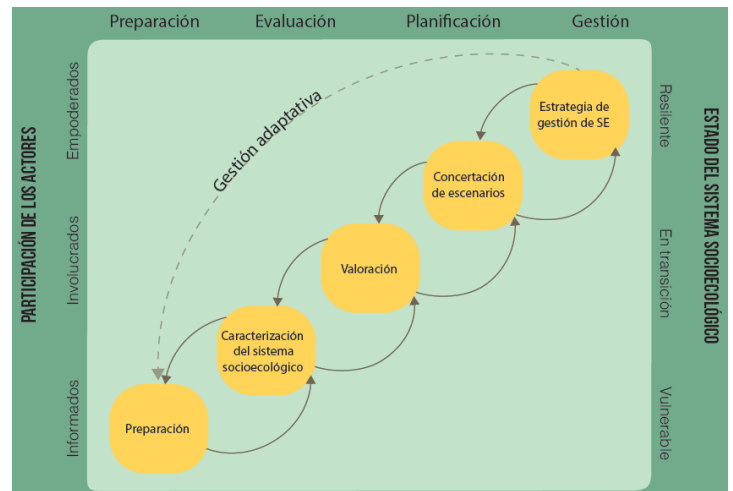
Preparación Evaluación Planificación Gestión

PARTICIPACIÓN DE LOS ACTORES

Empoderados

Involucrados

Informados

ESTADO DEL SISTEMA SOCIOECOLÓGICO

Resiliente

En transición

Vulnerable

Gestión adaptativa

Estrategia de gestión de SE

Concertación de escenarios

Valoración

Caracterización del sistema socioecológico

Preparación